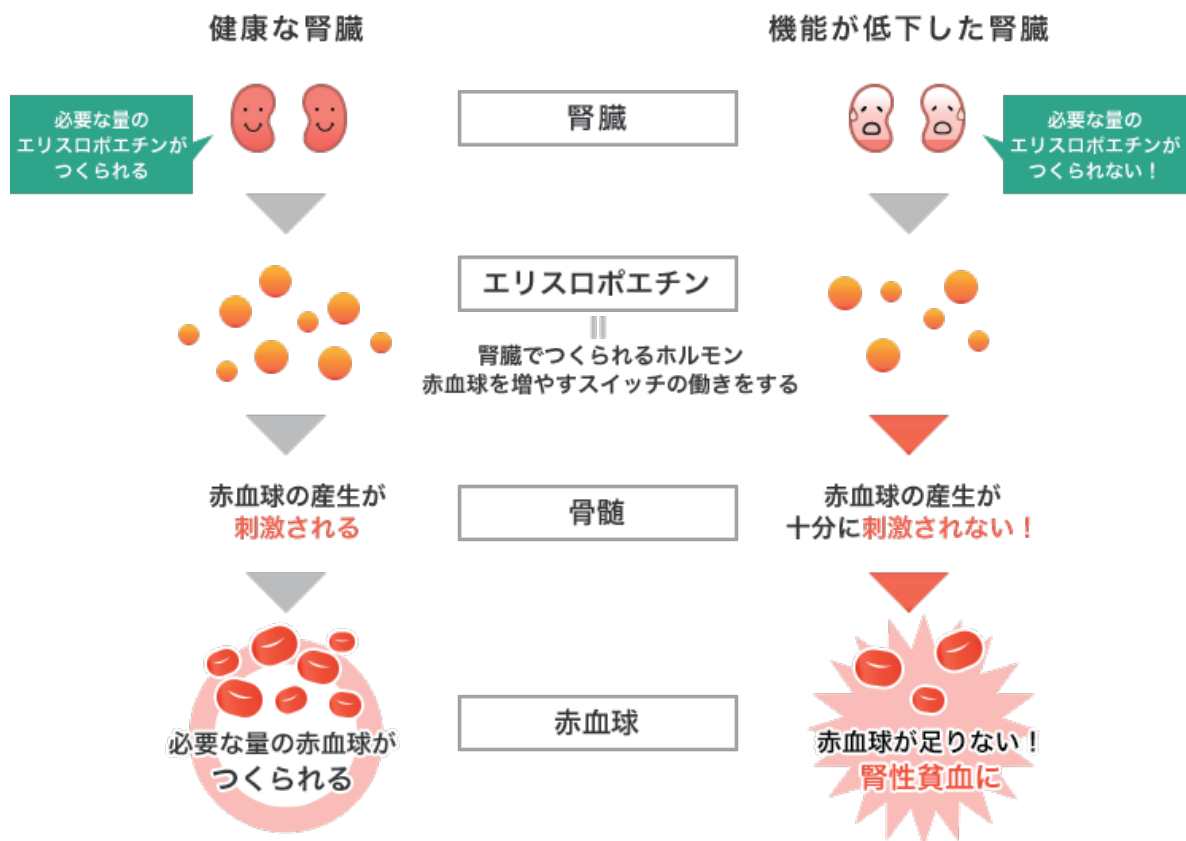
健康な腎臓

機能が低下した腎臓

必要な量のエリスロポエチンがつくられる

腎臓

必要な量のエリスロポエチンがつくられない！

エリスロポエチン

＝

腎臓でつくられるホルモン
赤血球を増やすスイッチの働きをする

赤血球の産生が刺激される

骨髄

赤血球の産生が十分に刺激されない！

必要な量の赤血球がつくられる

赤血球

赤血球が足りない！
腎性貧血に